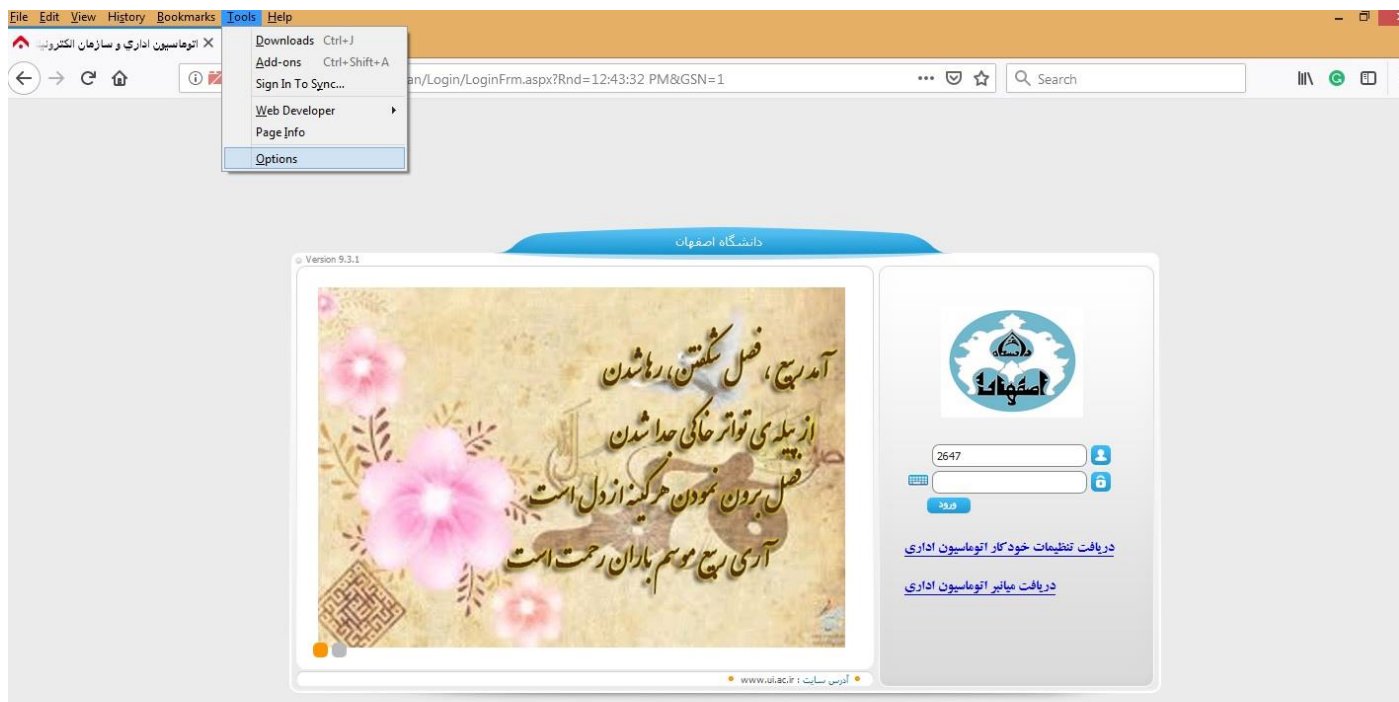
File Edit View History Bookmarks Tools Help

اتوماسیون اداری و سازمان الکترونیک ×

Downloads Ctrl+J
Add-ons Ctrl+Shift+A
Sign In To Sync...
Web Developer
Page Info
Options

an/Login/LoginFrm.aspx?Rnd=12:43:32 PM&GSN=1

Search

دانشگاه اصفهان

Version 9.3.1

آمد بهار، فصل شکفتن، رها شدن
از پیله ی تو اتر خاکی جدا شدن
فصل برون نمودن هر کینه از دل است
آری بهار موسم باران رحمت است

دانشگاه اصفهان

2647

ورود

دریافت تنظیمات خودکار اتوماسیون اداری

دریافت میانبر اتوماسیون اداری

آدرس سایت : www.ui.ac.ir